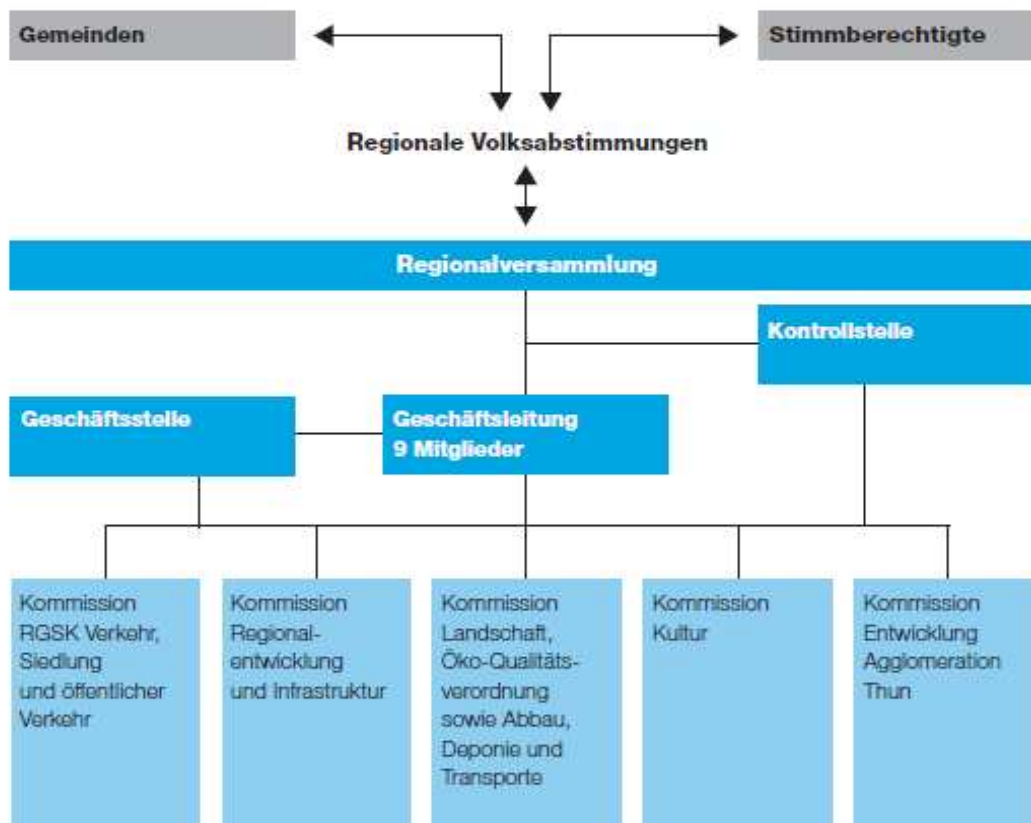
Gemeinden

Stimmberechtigte

Regionale Volksabstimmungen

Regionalversammlung

Kontrollstelle

Geschäftsstelle

Geschäftsleitung
9 Mitglieder

Kommission RGSK Verkehr, Siedlung und öffentlicher Verkehr

Kommission Regionalentwicklung und Infrastruktur

Kommission Landschaft, Öko-Qualitätsverordnung sowie Abbau, Deponie und Transporte

Kommission Kultur

Kommission Entwicklung Agglomeration Thun